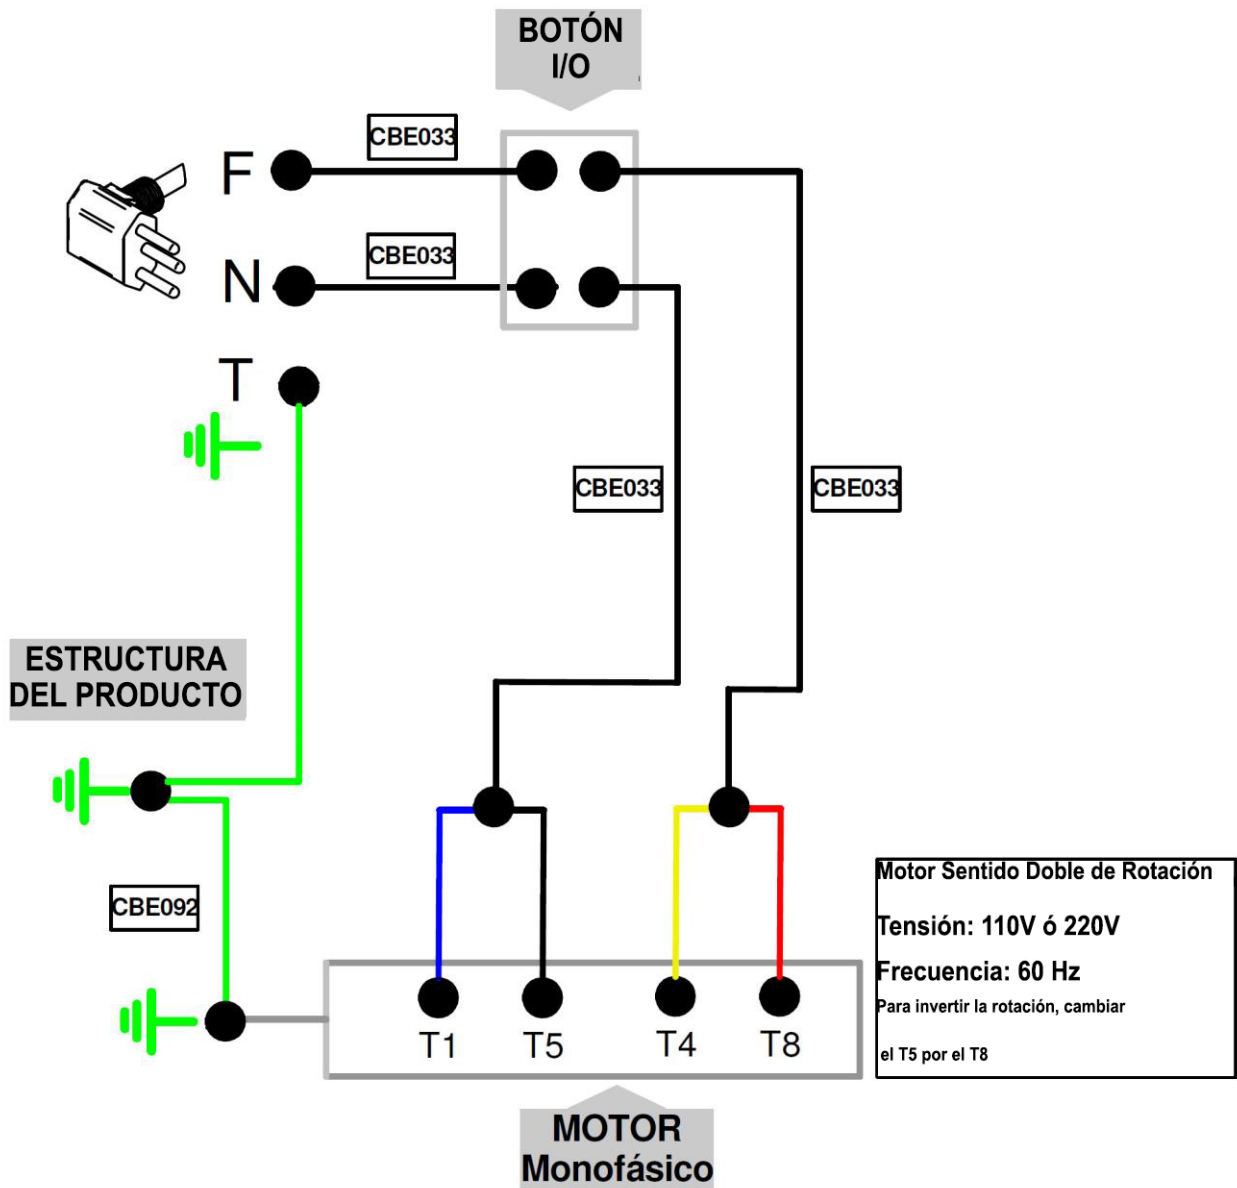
BOTÓN
I/O

CBE033

F

N

CBE033

T

CBE033

CBE033

ESTRUCTURA
DEL PRODUCTO

CBE092

T1 T5 T4 T8

Motor Sentido Doble de Rotación

Tensión: 110V ó 220V

Frecuencia: 60 Hz

Para invertir la rotación, cambiar

el T5 por el T8

MOTOR
Monofásico